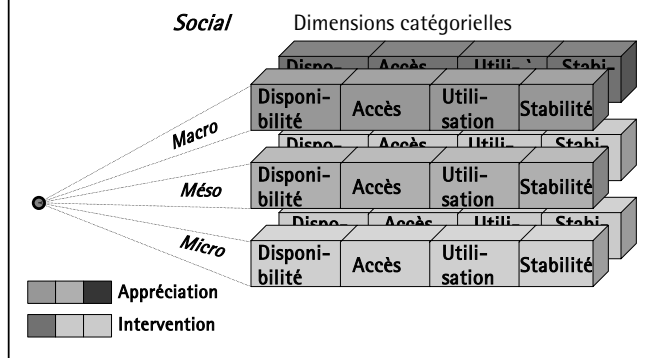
Social

Dimensions catégorielles

Dispo- Accès Utili- Stabi-

Macro

Disponibilité Accès Utilisation Stabilité

Dispo- Accès Utili- Stabi-

Méso

Disponibilité Accès Utilisation Stabilité

Dispo- Accès Utili- Stabi-

Micro

Disponibilité Accès Utilisation Stabilité

Appréciation

Intervention